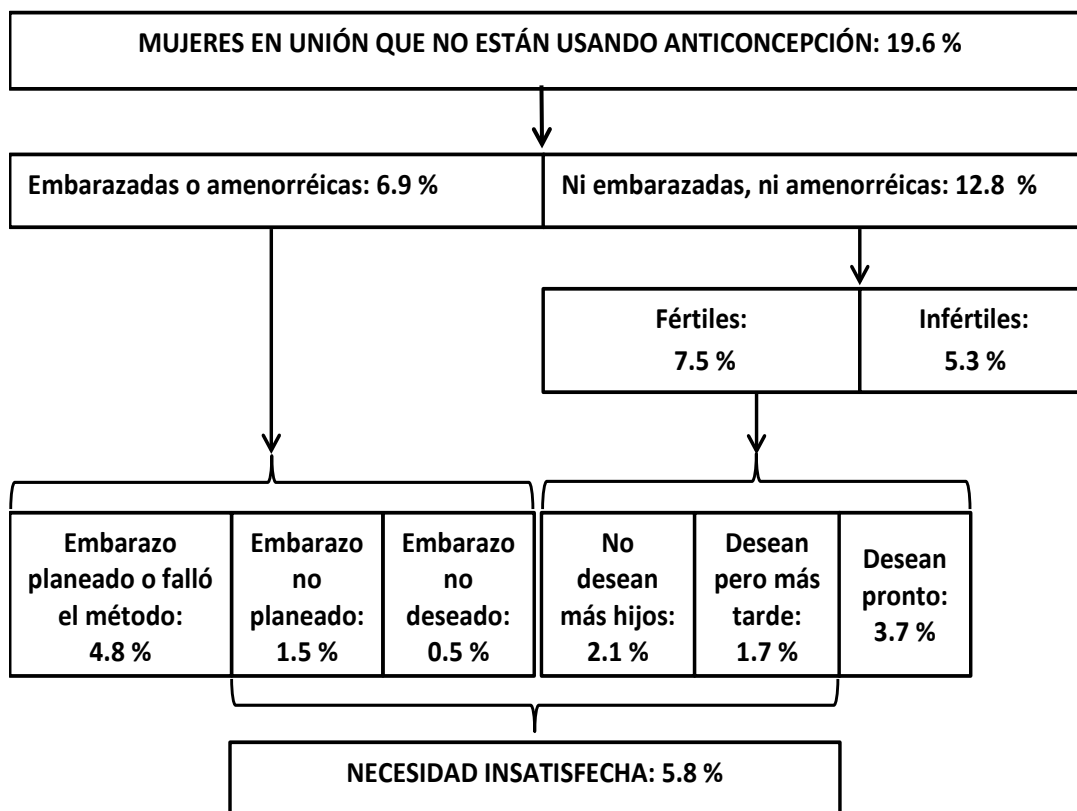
MUJERES EN UNIÓN QUE NO ESTÁN USANDO ANTICONCEPCIÓN: 19.6 %

Embarazadas o amenorréicas: 6.9 %

Ni embarazadas, ni amenorréicas: 12.8 %

Fértiles: 7.5 %

Infértiles: 5.3 %

Embarazo planeado o falló el método: 4.8 %

Embarazo no planeado: 1.5 %

Embarazo no deseado: 0.5 %

No desean más hijos: 2.1 %

Desean pero más tarde: 1.7 %

Desean pronto: 3.7 %

NECESIDAD INSATISFECHA: 5.8 %